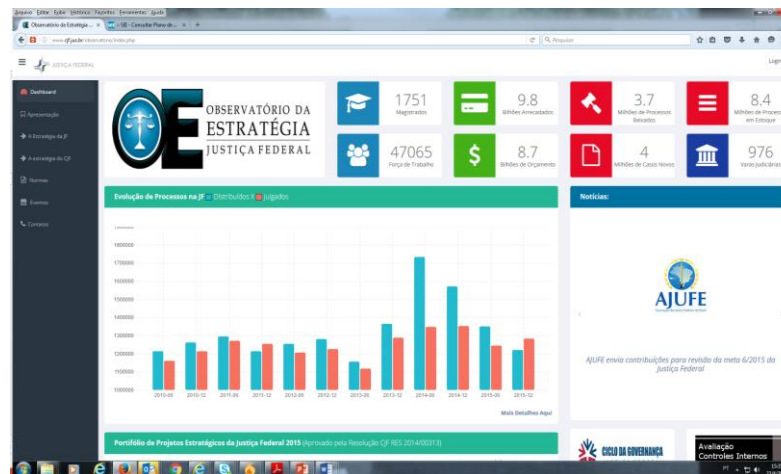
Arquivo Editar Exibir Histórico Favoritos Ferramentas Ajuda
Observatório da Estratégia ... × GE - Consultar Plano de ... × +
www.cjf.jus.br/observatorio/index.php
Pesquisar
JUSTIÇA FEDERAL
Login

Dashboard
Apresentação
A Estratégia da JF
A estratégia do CJF
Normas
Eventos
Contatos

OBSERVATÓRIO DA ESTRATÉGIA JUSTIÇA FEDERAL

1751
Magistrados

9.8
Bilhões Arrecadados

3.7
Milhões de Processos Baixados

8.4
Milhões de Processos em Estoque

47065
Força de Trabalho

8.7
Bilhões de Orçamento

4
Milhões de Casos Novos

976
Varas Judiciárias

Evolução de Processos na JF Distribuídos X Julgados

1800000
1700000
1600000
1500000
1400000
1300000
1200000
1100000
1000000

2010-06 2010-12 2011-06 2011-12 2012-06 2012-12 2013-06 2013-12 2014-06 2014-12 2015-06 2015-12

Mais Detalhes Aqui

Notícias:

AJUFE

AJUFE envia contribuições para revisão da meta 6/2015 da Justiça Federal

Portfólio de Projetos Estratégicos da Justiça Federal 2015 (Aprovado pela Resolução CJF RES 2014/00313)

CICLO DA GOVERNANÇA

Avaliação
Controles Internos